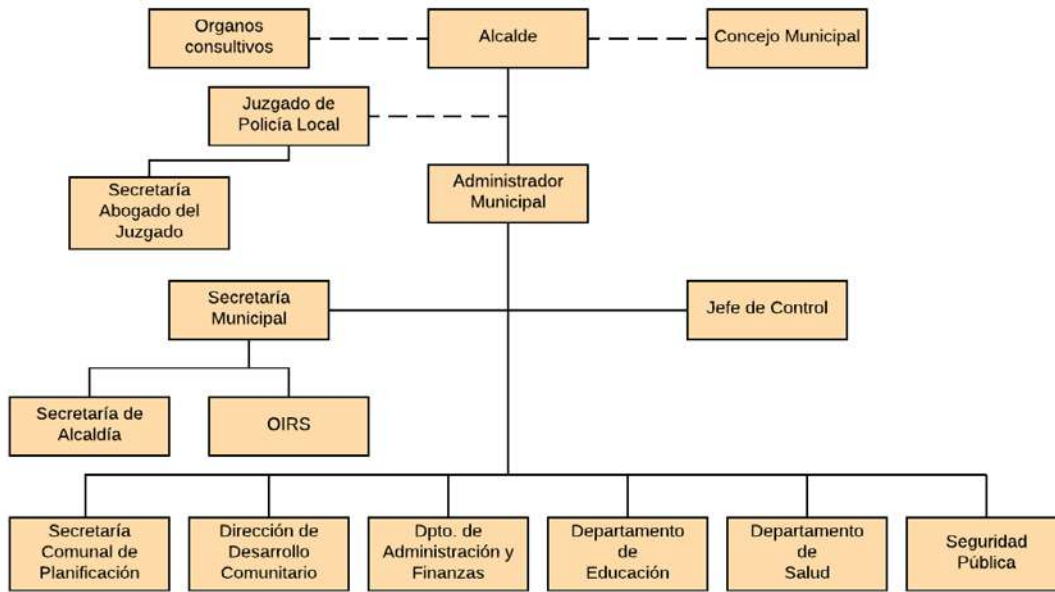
Organos consultivos

Alcalde

Concejo Municipal

Juzgado de Policía Local

Secretaría Abogado del Juzgado

Administrador Municipal

Secretaría Municipal

Jefe de Control

Secretaría de Alcaldía

OIRS

Secretaría Comunal de Planificación

Dirección de Desarrollo Comunitario

Dpto. de Administración y Finanzas

Departamento de Educación

Departamento de Salud

Seguridad Pública